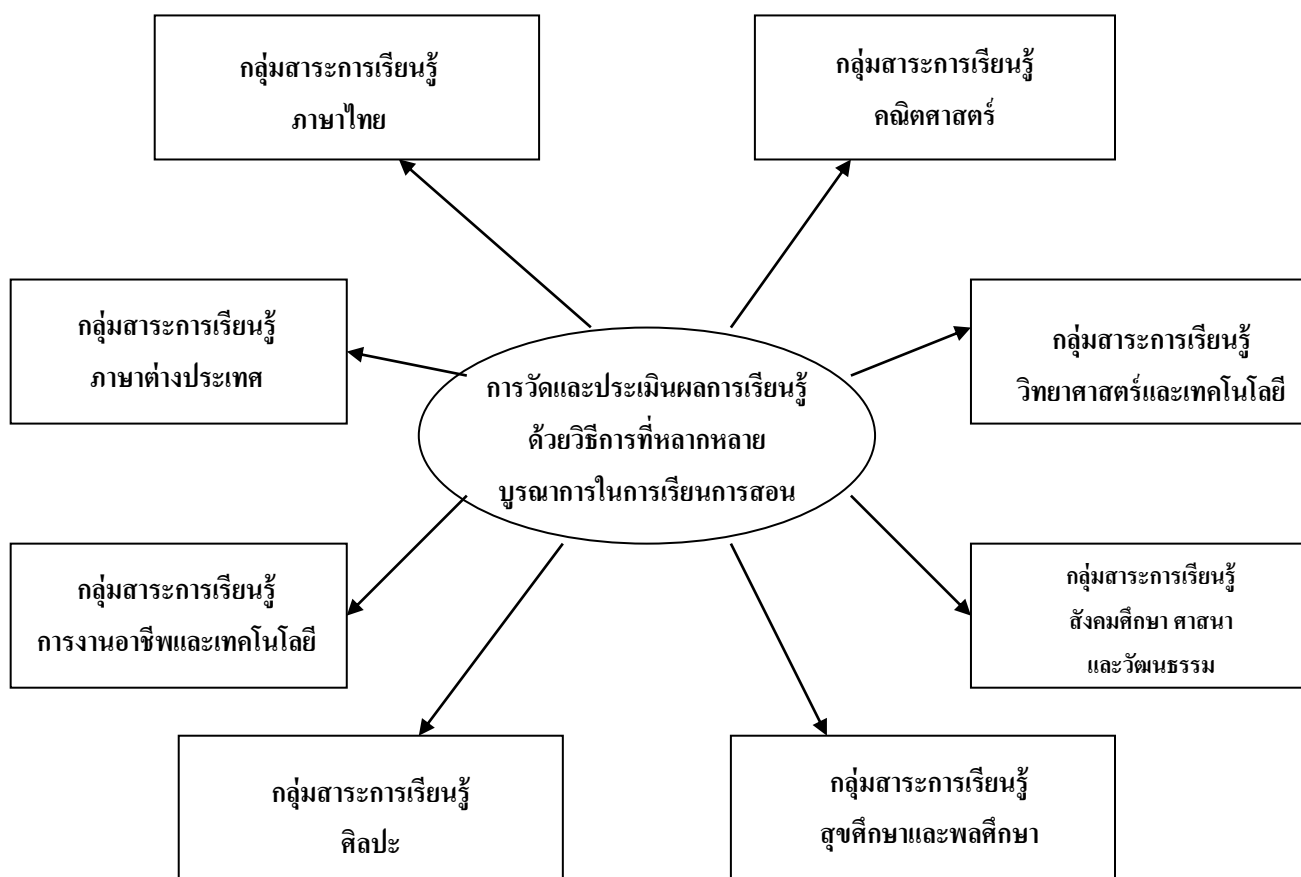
กลุ่มสาระการเรียนรู้
ภาษาไทย

กลุ่มสาระการเรียนรู้
คณิตศาสตร์

กลุ่มสาระการเรียนรู้
ภาษาต่างประเทศ

การวัดและประเมินผลการเรียนรู้
ด้วยวิธีการที่หลากหลาย
บูรณาการในการเรียนการสอน

กลุ่มสาระการเรียนรู้
วิทยาศาสตร์และเทคโนโลยี

กลุ่มสาระการเรียนรู้
การงานอาชีพและเทคโนโลยี

กลุ่มสาระการเรียนรู้
สังคมศึกษา ศาสนา
และวัฒนธรรม

กลุ่มสาระการเรียนรู้
ศิลปะ

กลุ่มสาระการเรียนรู้
สุขศึกษาและพลศึกษา